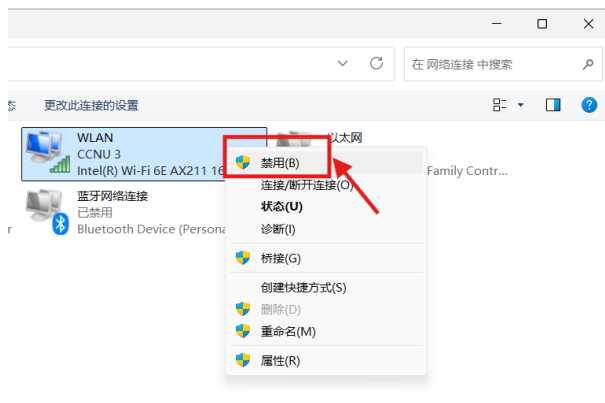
在 网络连接 中搜索

态

更改此连接的设置

WLAN
CCNU 3
Intel(R) Wi-Fi 6E AX211 16

以太网

Family Contr...

蓝牙网络连接
已禁用
Bluetooth Device (Persona

r

禁用(B)
连接/断开连接(O)
状态(U)
诊断(I)
桥接(G)
创建快捷方式(S)
删除(D)
重命名(M)
属性(R)